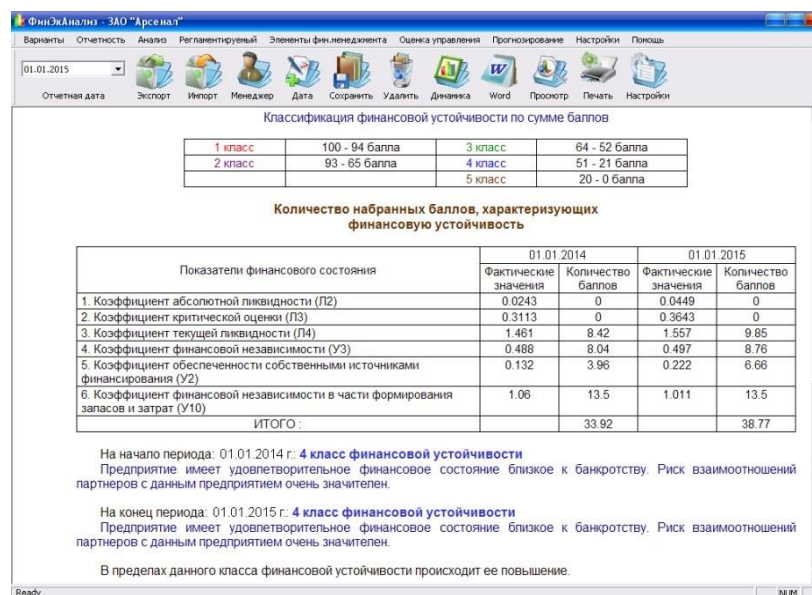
ФинЭкАнализ - ЗАО "Арсенал"

Варианты Отчетность Анализ Регламентируемый Элементы фин.менеджмента Оценка управления Прогнозирование Настройки Помощь

01.01.2015

Отчетная дата Экспорт Импорт Менеджер Дата Сохранить Удалить Динамика Word Просмотр Печать Настройки

Классификация финансовой устойчивости по сумме баллов

| 1 класс | 100 - 94 балла | 3 класс | 64 - 52 балла |
|---|---|---|---|
| 2 класс | 93 - 65 балла | 4 класс | 51 - 21 балла |
| | | 5 класс | 20 - 0 балла |

Количество набранных баллов, характеризующих финансовую устойчивость

| Показатели финансового состояния | 01.01.2014 Фактические значения | 01.01.2014 Количество баллов | 01.01.2015 Фактические значения | 01.01.2015 Количество баллов |
|---|---|---|---|---|
| 1. Коэффициент абсолютной ликвидности (Л2) | 0.0243 | 0 | 0.0449 | 0 |
| 2. Коэффициент критической оценки (Л3) | 0.3113 | 0 | 0.3643 | 0 |
| 3. Коэффициент текущей ликвидности (Л4) | 1.461 | 8.42 | 1.557 | 9.85 |
| 4. Коэффициент финансовой независимости (У3) | 0.488 | 8.04 | 0.497 | 8.76 |
| 5. Коэффициент обеспеченности собственными источниками финансирования (У2) | 0.132 | 3.96 | 0.222 | 6.66 |
| 6. Коэффициент финансовой независимости в части формирования запасов и затрат (У10) | 1.06 | 13.5 | 1.011 | 13.5 |
| ИТОГО : | | 33.92 | | 38.77 |

На начало периода: 01.01.2014 г.: 4 класс финансовой устойчивости
Предприятие имеет удовлетворительное финансовое состояние близкое к банкротству. Риск взаимоотношений партнеров с данным предприятием очень значителен.

На конец периода: 01.01.2015 г.: 4 класс финансовой устойчивости
Предприятие имеет удовлетворительное финансовое состояние близкое к банкротству. Риск взаимоотношений партнеров с данным предприятием очень значителен.

В пределах данного класса финансовой устойчивости происходит ее повышение.

Ready NUM